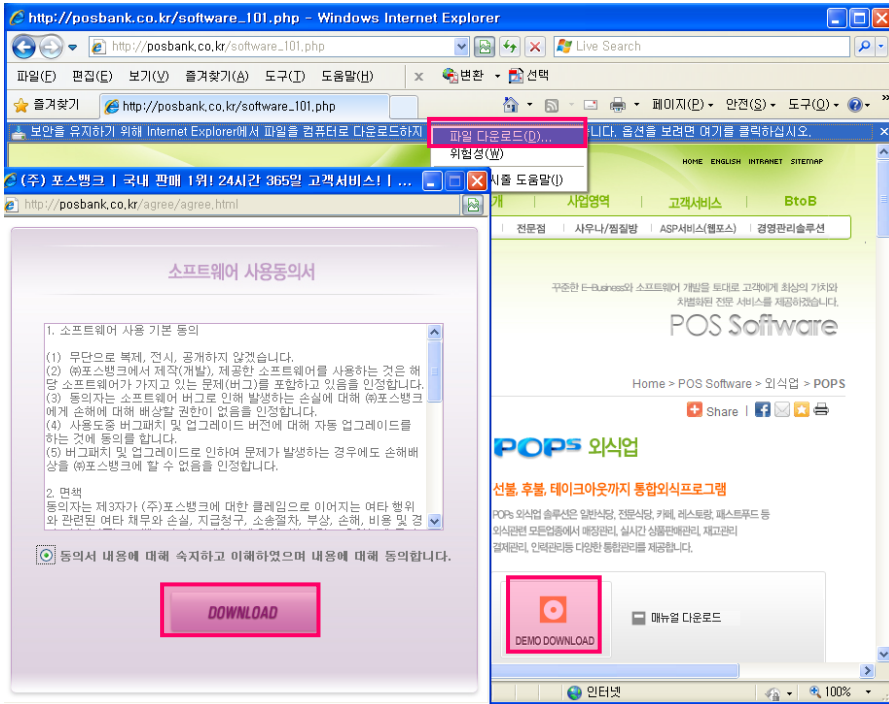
http://posbank.co.kr/software_101.php - Windows Internet Explorer

http://posbank.co.kr/software_101.php

Live Search

파일(F) 편집(E) 보기(V) 즐겨찾기(A) 도구(T) 도움말(H)

변환 선택

즐겨찾기 http://posbank.co.kr/software_101.php

페이지(P) 안전(S) 도구(O)

보안을 유지하기 위해 Internet Explorer에서 파일을 컴퓨터로 다운로드하지 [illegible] 니다. 옵션을 보려면 여기를 클릭하십시오.

파일 다운로드(D)...

위험성(W)

정보 표시줄 도움말(I)

HOME ENGLISH INTRANET SITEMAP

개 사업영역 고객서비스 BtoB

전문점 사우나/찜질방 ASP서비스(헬포스) 경영관리솔루션

(주) 포스뱅크 | 국내 판매 1위! 24시간 365일 고객서비스! | ...

http://posbank.co.kr/agree/agree.html

소프트웨어 사용동의서

1. 소프트웨어 사용 기본 동의

(1) 무단으로 복제, 전시, 공개하지 않겠습니다.
(2) ㈜포스뱅크에서 제작(개발), 제공한 소프트웨어를 사용하는 것은 해당 소프트웨어가 가지고 있는 문제(버그)를 포함하고 있음을 인정합니다.
(3) 사용하는 소프트웨어 버그로 인해 발생하는 손실에 대해 ㈜포스뱅크에게 손해에 대해 배상할 권한이 없음을 인정합니다.
(4) 사용도중 버그패치 및 업그레이드 버전에 대해 자동 업그레이드를 하는 것에 동의를 합니다.
(5) 버그패치 및 업그레이드로 인하여 문제가 발생하는 경우에도 손해배상을 ㈜포스뱅크에 할 수 없음을 인정합니다.

2. 면책
동의자는 제3자가 (주)포스뱅크에 대한 클레임으로 이어지는 여타 행위와 관련된 여타 채무와 손실, 지급청구, 소송절차, 부상, 손해, 비용 및 경

동의서 내용에 대해 숙지하고 이해하였으며 내용에 대해 동의합니다.

DOWNLOAD

꾸준한 E-Business와 소프트웨어 개발을 토대로 고객에게 최상의 가치와 차별화된 전문 서비스를 제공하겠습니다.

POS Software

Home > POS Software > 외식업 > POPS

Share

POPs 외식업

선불, 후불, 테이크아웃까지 통합외식프로그램

POPs 외식업 솔루션은 일반식당, 전문식당, 카페, 레스토랑, 패스트푸드 등 외식관련 모든업종에서 매장관리, 실시간 상품판매관리, 재고관리 결제관리, 인력관리등 다양한 통합관리를 제공합니다.

DEMO DOWNLOAD

매뉴얼 다운로드

인터넷

100%